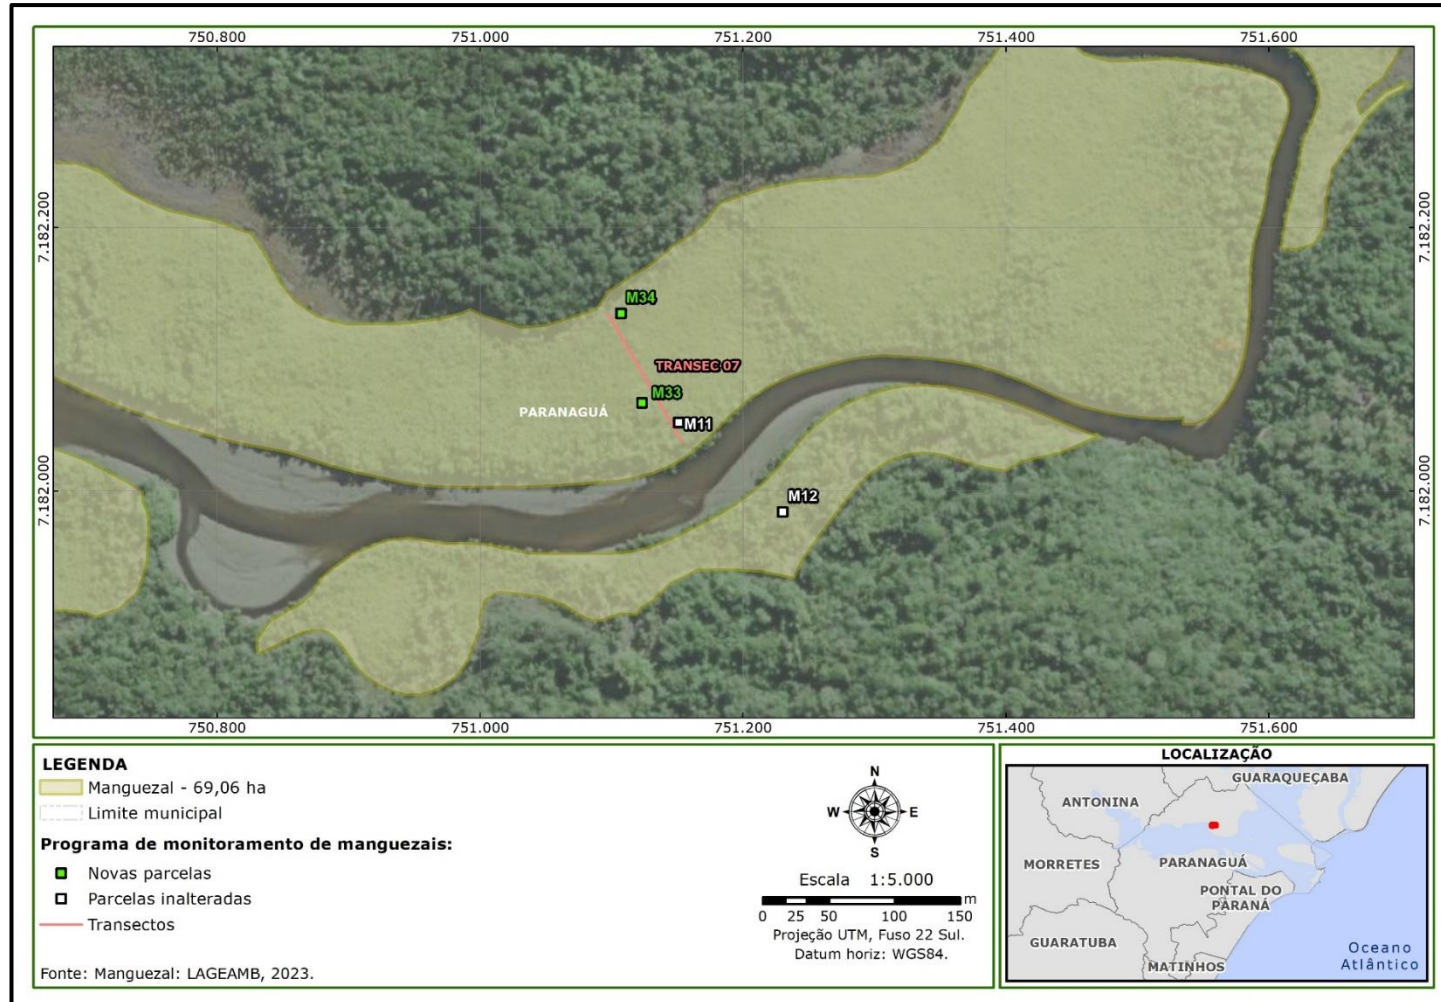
750.800 751.000 751.200 751.400 751.600

7.182.200 7.182.200

7.182.000 7.182.000

M34

TRANSEC 07

M33

PARANAGUÁ

M11

M12

750.800 751.000 751.200 751.400 751.600

LEGENDA
Manguezal - 69,06 ha
Limite municipal

Programa de monitoramento de manguezais:
Novas parcelas
Parcelas inalteradas
Transectos

Fonte: Manguezal: LAGEAMB, 2023.

N
W E
S

Escala 1:5.000
0 25 50 100 150 m
Projeção UTM, Fuso 22 Sul.
Datum horiz: WGS84.

LOCALIZAÇÃO
GUARAQUEÇABA
ANTONINA
MORRETES
PARANAGUÁ
PONTAL DO PARANÁ
GUARATUBA
MATINHOS
Oceano Atlântico